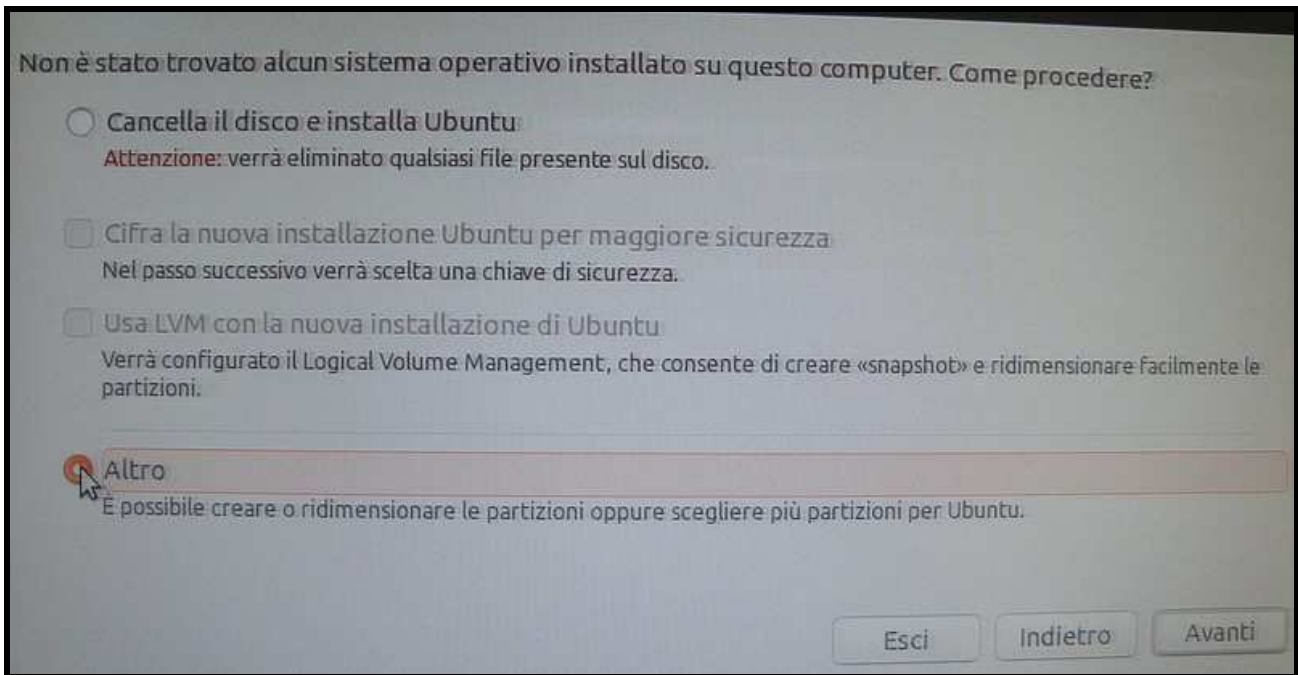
Non è stato trovato alcun sistema operativo installato su questo computer. Come procedere?

Cancella il disco e installa Ubuntu
Attenzione: verrà eliminato qualsiasi file presente sul disco.

Cifra la nuova installazione Ubuntu per maggiore sicurezza
Nel passo successivo verrà scelta una chiave di sicurezza.

Usa LVM con la nuova installazione di Ubuntu
Verrà configurato il Logical Volume Management, che consente di creare «snapshot» e ridimensionare facilmente le partizioni.

Altro
È possibile creare o ridimensionare le partizioni oppure scegliere più partizioni per Ubuntu.

Esci
Indietro
Avanti